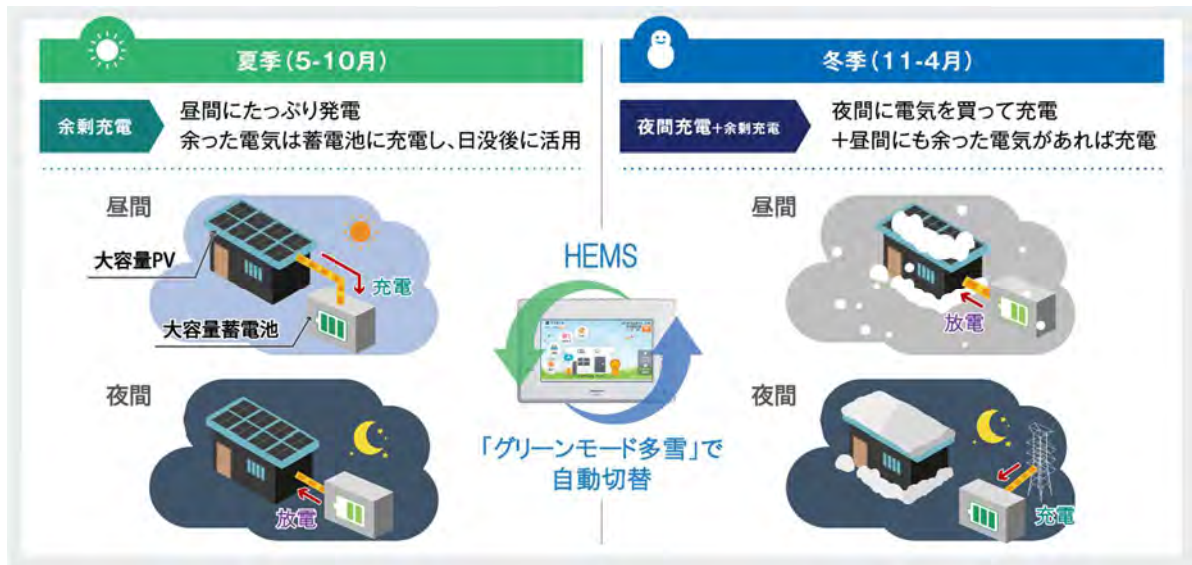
夏季（5-10月）

余剰充電

昼間にたっぷり発電
余った電気は蓄電池に充電し、日没後に活用

昼間

大容量PV

充電

大容量蓄電池

夜間

放電

冬季（11-4月）

夜間充電+余剰充電

夜間に電気を買って充電
十昼間にも余った電気があれば充電

昼間

放電

夜間

充電

HEMS

「グリーンモード多雪」で
自動切替